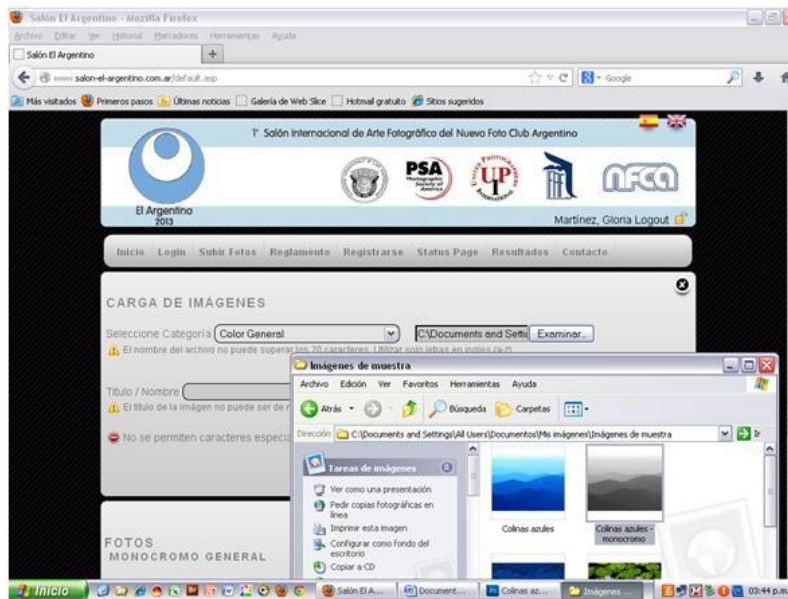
Salón El Argentino - Mozilla Firefox

Archivo Editar Ver Historial Marcadores Herramientas Ayuda

Salón El Argentino

www.salon-el-argentino.com.ar/default.asp

Google

Más visitados Primeros pasos Últimas noticias Galería de Web Slice Hotmail gratuito Sitios sugeridos

1° Salón Internacional de Arte Fotográfico del Nuevo Foto Club Argentino

PSA

UP

NFCA

El Argentino 2013

Martínez, Gloria Logout

Inicio Login Subir Fotos Reglamento Registrarse Status Page Resultados Contacto

CARGA DE IMÁGENES

Seleccione Categoría Color General

C:\Documents and Setti Examinar...

El nombre del archivo no puede superar los 20 caracteres. Utilizar solo letras en ingles (a-z)

Titulo / Nombre

El titulo de la imagen no puede ser de r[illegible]

No se permiten caracteres especia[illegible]

FOTOS

MONOCROMO GENERAL

Imágenes de muestra

Archivo Edición Ver Favoritos Herramientas Ayuda

Atrás Búsqueda Carpetas

Dirección C:\Documents and Settings\All Users\Documentos\Mis imágenes\Imágenes de muestra Ir

Tareas de imágenes

Ver como una presentación

Pedir copias fotográficas en línea

Imprimir esta imagen

Configurar como fondo del escritorio

Copiar a CD

Colinas azules

Colinas azules - monocromo

Inicio Salón El A... Document... Colinas az... Imágenes ... 03:44 p.m.